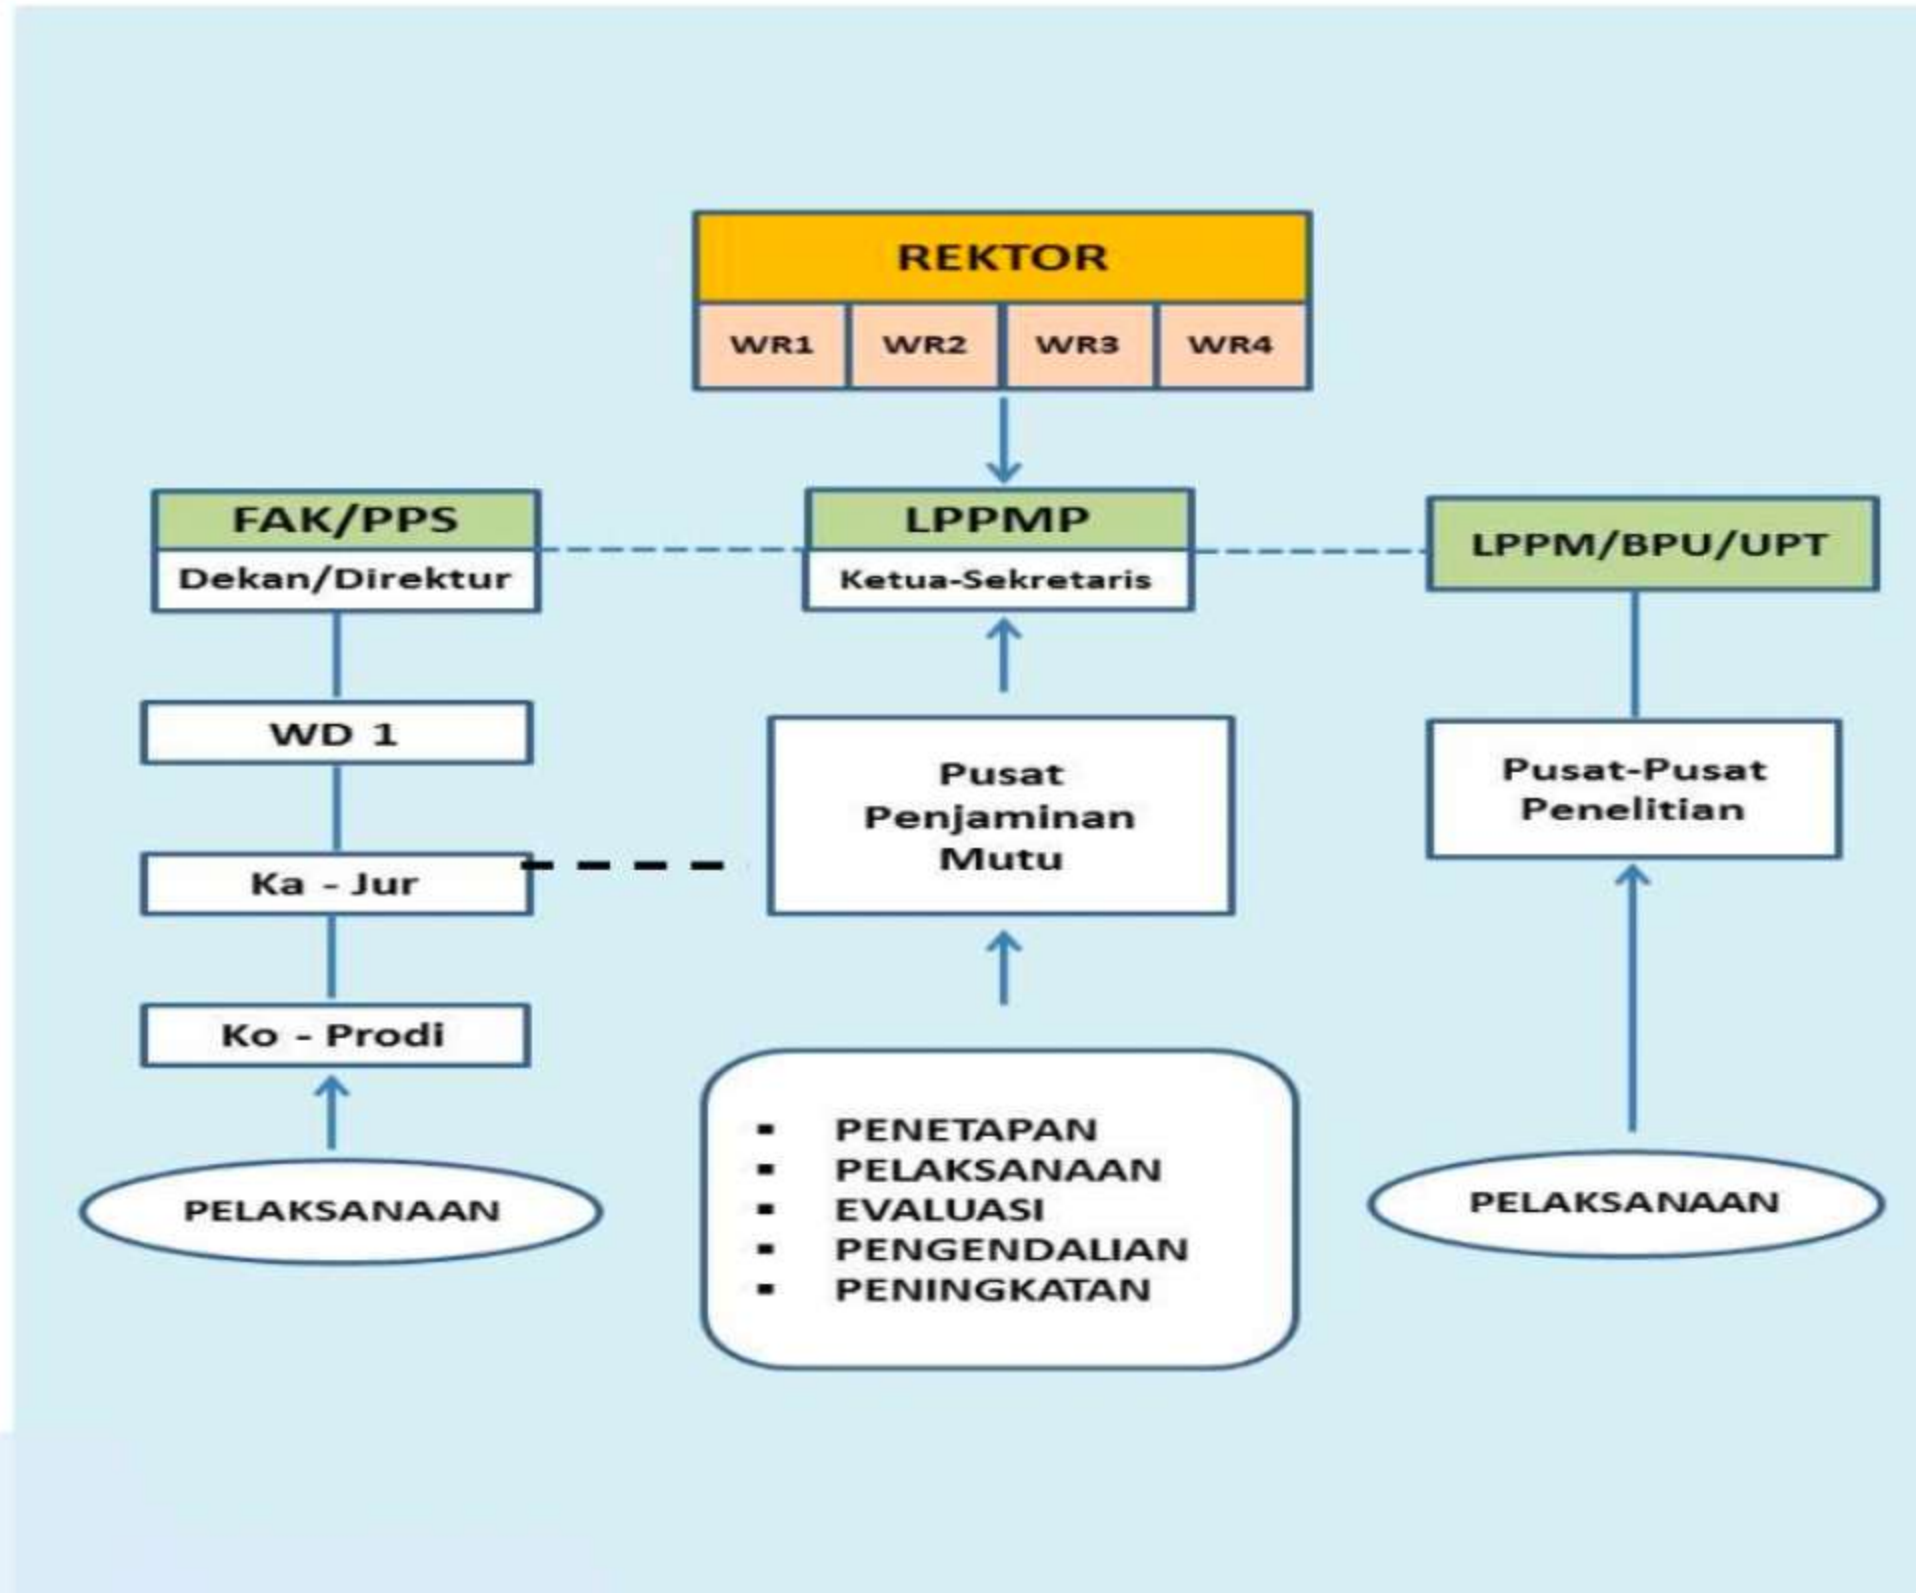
REKTOR

WR1 WR2 WR3 WR4

FAK/PPS
Dekan/Direktur

LPPMP
Ketua-Sekretaris

LPPM/BPU/UPT

WD 1

Ka - Jur

Ko - Prodi

PELAKSANAAN

Pusat Penjaminan Mutu

- PENETAPAN
- PELAKSANAAN
- EVALUASI
- PENGENDALIAN
- PENINGKATAN

Pusat-Pusat Penelitian

PELAKSANAAN